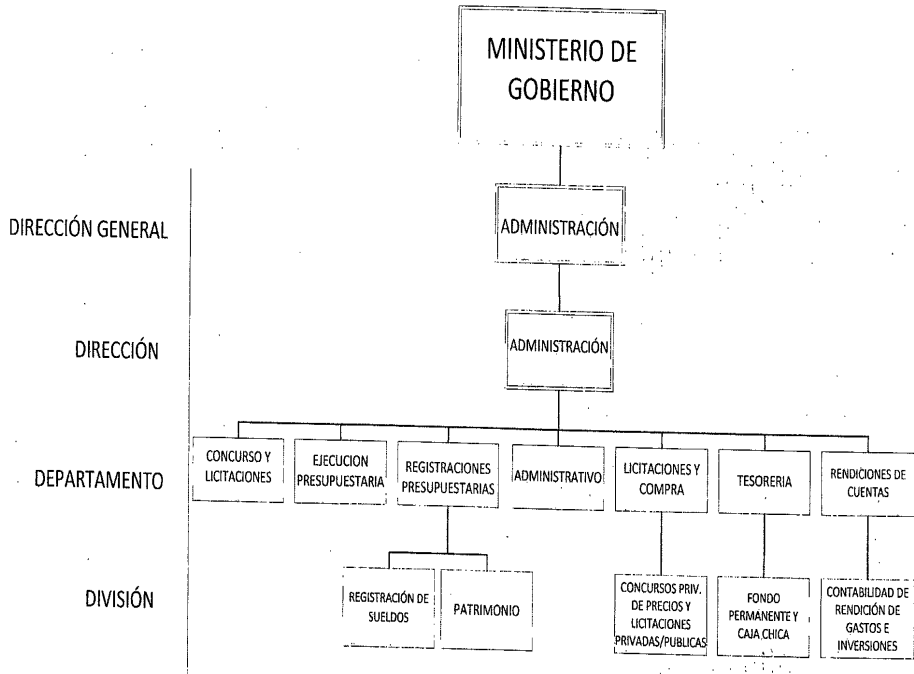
MINISTERIO DE GOBIERNO

DIRECCIÓN GENERAL

ADMINISTRACIÓN

DIRECCIÓN

ADMINISTRACIÓN

DEPARTAMENTO

CONCURSO Y LICITACIONES

EJECUCION PRESUPUESTARIA

REGISTRACIONES PRESUPUESTARIAS

ADMINISTRATIVO

LICITACIONES Y COMPRA

TESORERIA

RENDICIONES DE CUENTAS

DIVISIÓN

REGISTRACIÓN DE SUELDOS

PATRIMONIO

CONCURSOS PRIV. DE PRECIOS Y LICITACIONES PRIVADAS/PUBLICAS

FONDO PERMANENTE Y CAJA CHICA

CONTABILIDAD DE RENDICIÓN DE GASTOS E INVERSIONES